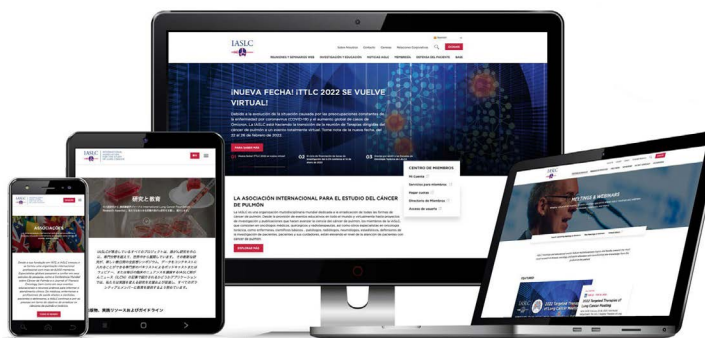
IASLC

Sobre Nosotros   Contacto   Eventos   Relaciones Corporativas

REUNIONES Y SEMINARIOS WEB   INVESTIGACIÓN Y EDUCACIÓN   NOTICIAS IASLC   MEMBRESÍA   DEFENSA DEL PACIENTE   BASE

¡NUEVA FECHA! ITTLC 2022 SE VUELVE VIRTUAL!

Debido a la evolución de la situación causada por las preocupaciones constantes de la enfermedad por coronavirus (COVID-19) y el aumento global en casos de Omicron, La IASLC está haciendo la transición de la reunión de Terapias dirigidas del cáncer de pulmón a un evento totalmente virtual. Tome nota de la nueva fecha, del 23 al 26 de febrero de 2022.

LA ASOCIACIÓN INTERNACIONAL PARA EL ESTUDIO DEL CÁNCER DE PULMÓN

CENTRO DE MIEMBROS
Mi Cuenta
Servicios para miembros
Pagar cuotas
Directorio de Miembros
Acceso de usuario

研究と教育

ASOCIADOS

MEETINGS & WEBINARS

IASLC
2022 Targeted Therapies of Lung Cancer Meeting

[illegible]